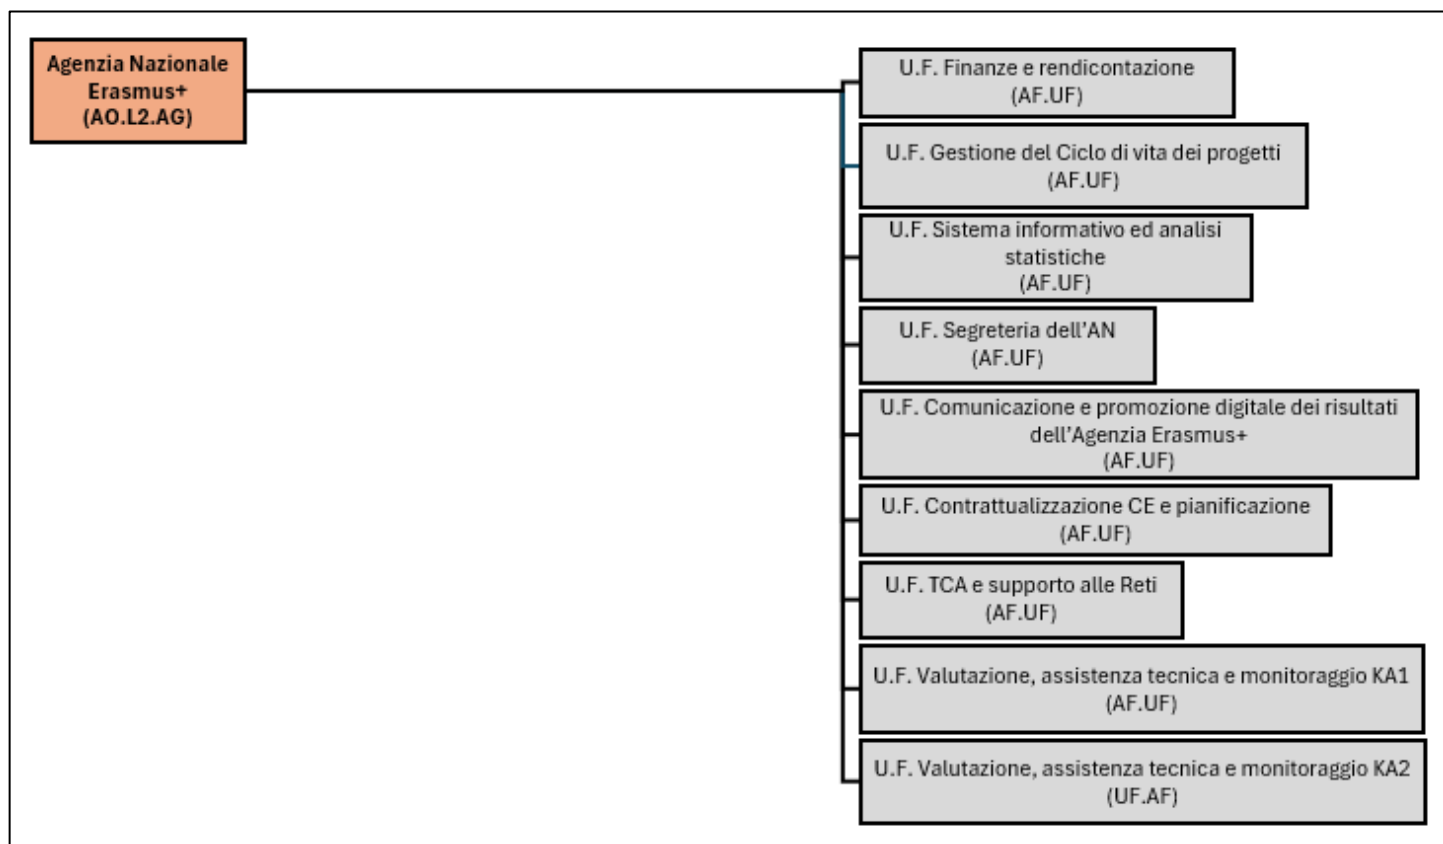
Agenzia Nazionale Erasmus+ (AO.L2.AG)

U.F. Finanze e rendicontazione (AF.UF)

U.F. Gestione del Ciclo di vita dei progetti (AF.UF)

U.F. Sistema informativo ed analisi statistiche (AF.UF)

U.F. Segreteria dell'AN (AF.UF)

U.F. Comunicazione e promozione digitale dei risultati dell'Agenzia Erasmus+ (AF.UF)

U.F. Contrattualizzazione CE e pianificazione (AF.UF)

U.F. TCA e supporto alle Reti (AF.UF)

U.F. Valutazione, assistenza tecnica e monitoraggio KA1 (AF.UF)

U.F. Valutazione, assistenza tecnica e monitoraggio KA2 (UF.AF)